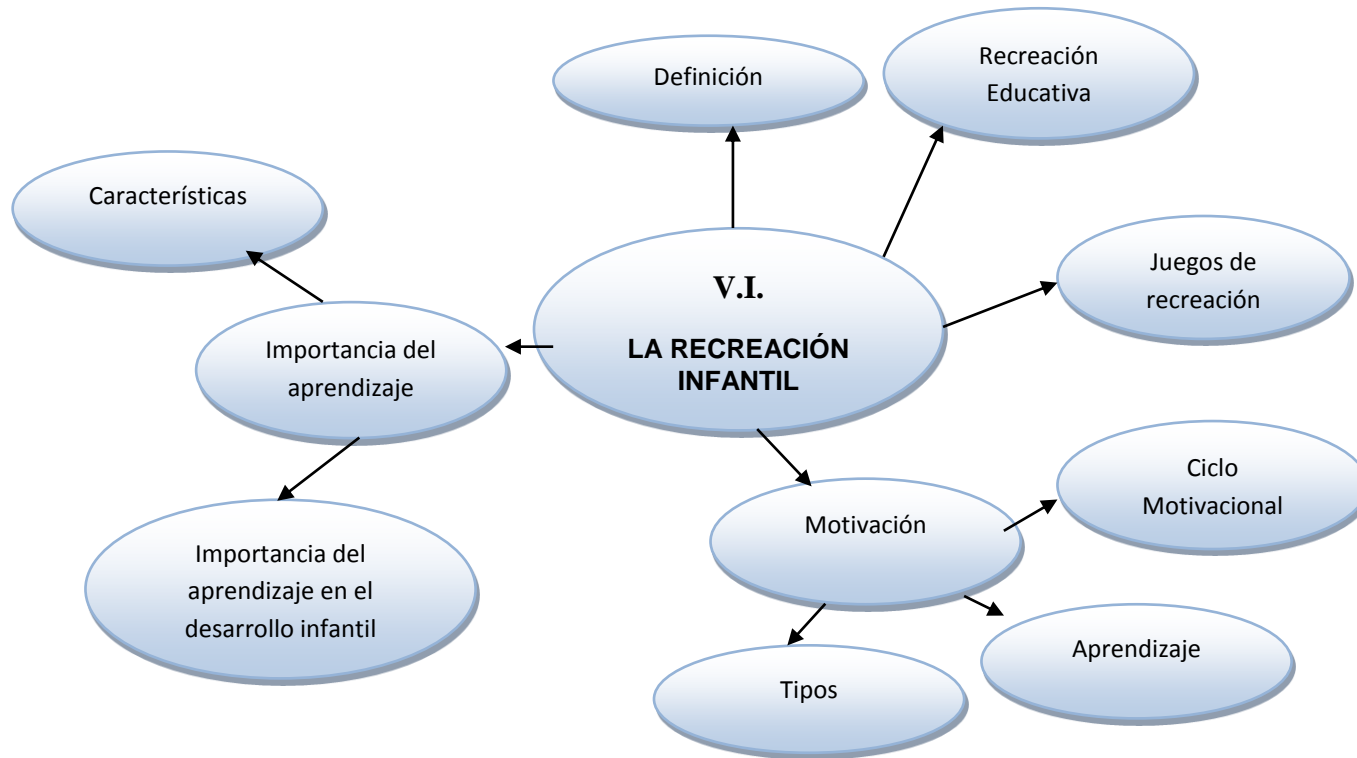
Definición

Recreación Educativa

Características

V.I.

LA RECREACIÓN INFANTIL

Juegos de recreación

Importancia del aprendizaje

Ciclo Motivacional

Motivación

Importancia del aprendizaje en el desarrollo infantil

Aprendizaje

Tipos